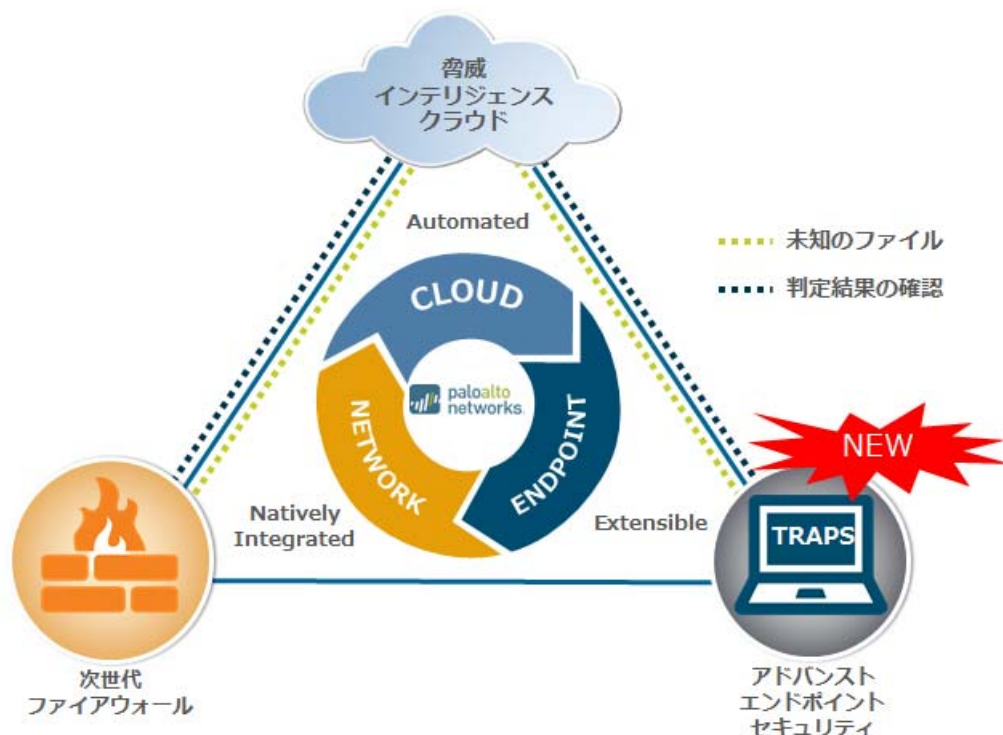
脅威
インテリジェンス
クラウド

Automated

未知のファイル

判定結果の確認

CLOUD

paloalto networks

NETWORK

ENDPOINT

NEW

Natively Integrated

Extensible

TRAPS

次世代
ファイアウォール

アドバンスト
エンドポイント
セキュリティ